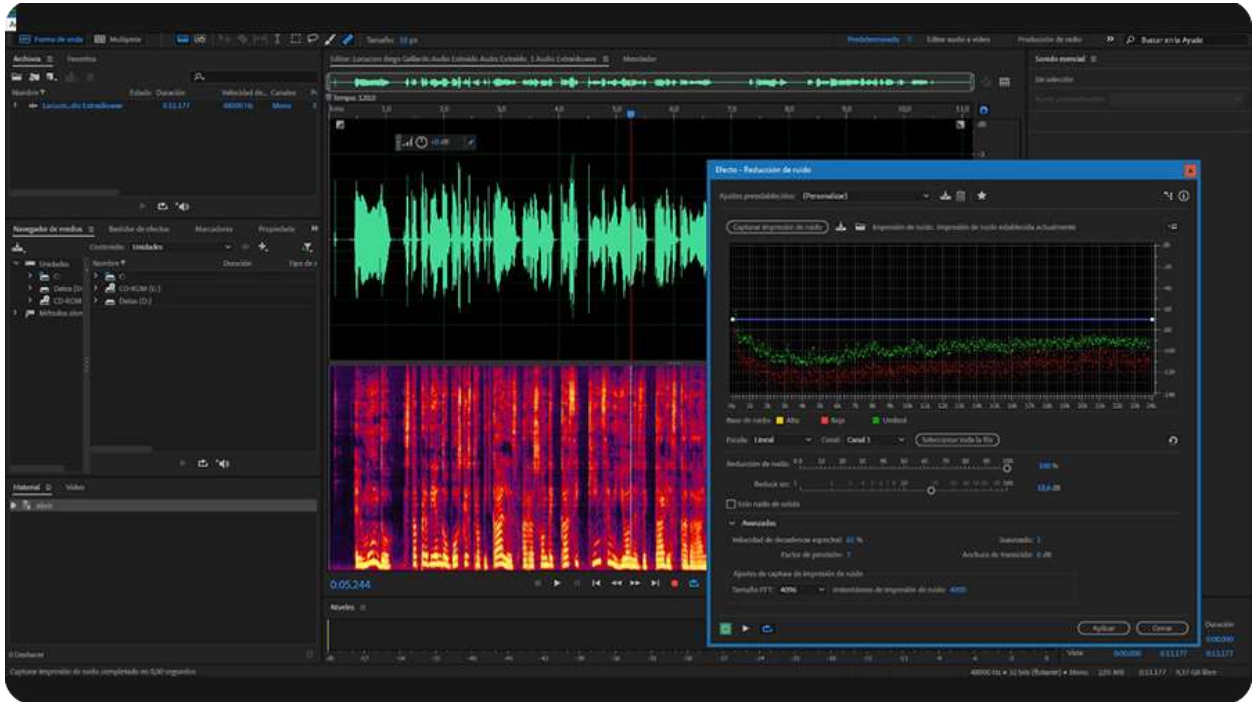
Forma de onda | Multipista | Tamaño: 10 px | Predeterminado | Editar audio a vídeo | Producción de radio | Buscar en la Ayuda

Archivos | Favoritos
Nombre | Estado | Duración | Velocidad de... | Canales
Locucion...dio Extraído | 0:11.177 | 48000 Hz | Mono

Editor: Locucion diego Gallardo Audio Extraído Audio Extraído_1 Audio Extraído.wav | Mezclador

Sonido esencial
Sin selección

Navegador de medios | Bastidor de efectos | Marcadores | Propiedades
Contenido: Unidades
Nombre | Duración | Tipo de
Unidades
C:
Datos (D:)
CD-ROM
Métodos abrev.
CD-ROM (E:)
Datos (D:)

Historial | Vídeo
Abrir

Efecto - Reducción de ruido
Ajustes preestablecidos: (Personalizar)
Capturar impresión de ruido | Impresión de ruido: Impresión de ruido establecida actualmente
Base de ruido: Alto | Bajo | Umbral
Escala: Lineal | Canal: Canal 1 | Seleccionar toda la fila
Reducción de ruido: 100 %
Reducir en: 13,6 dB
Solo ruido de salida
Avanzadas
Velocidad de decadencia espectral: 65 %
Suavizado: 1
Factor de precisión: 7
Anchura de transición: 0 dB
Ajustes de captura de impresión de ruido
Tamaño FFT: 4096
Instantáneas de impresión de ruido: 4000
Aplicar | Cerrar

0:05.244
Niveles

Deshacer
Capturar impresión de ruido completada en 0,00 segundos
48000 Hz • 32 bits (flotante) • Mono | 220 MB | 0:11.177 | 9,37 GB libre
Vista | 0:00.000 | 0:11.177 | 0:11.177
Duración